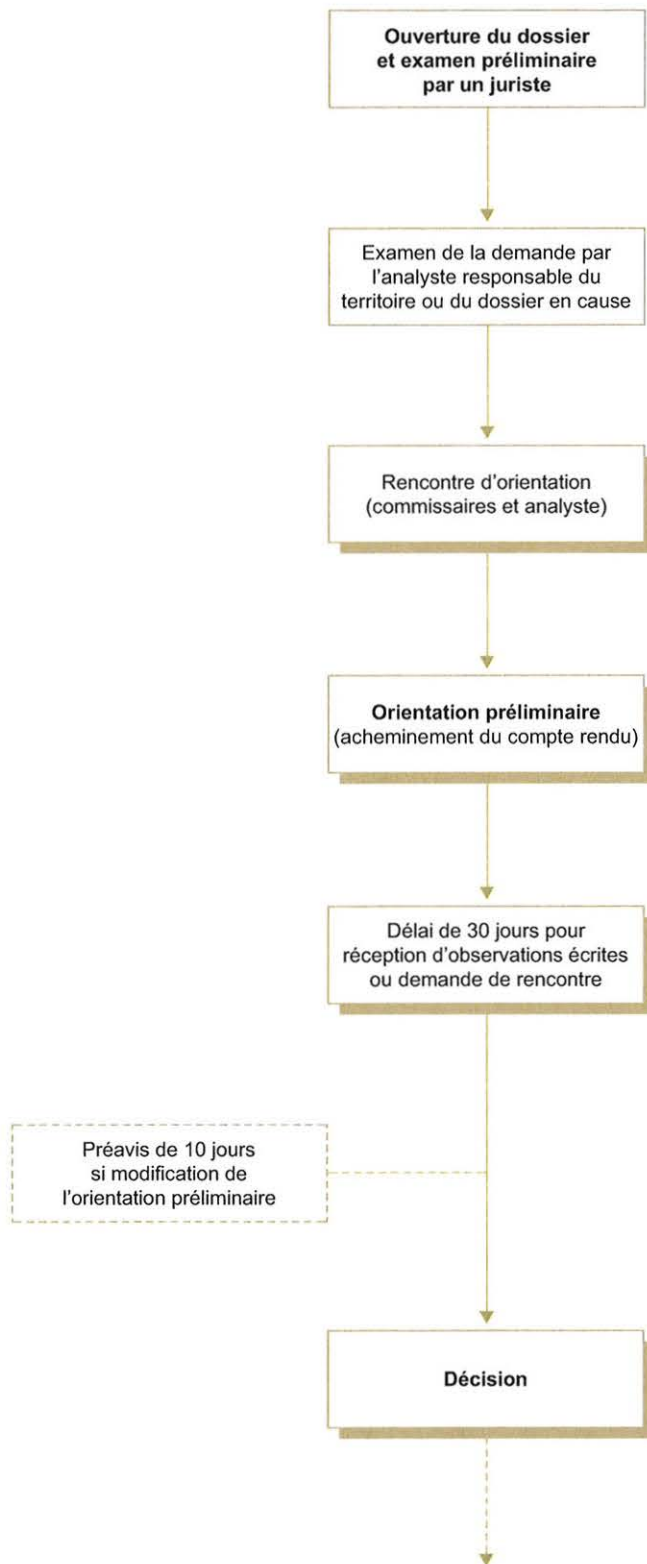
Ouverture du dossier et examen préliminaire par un juriste

Examen de la demande par l'analyste responsable du territoire ou du dossier en cause

Rencontre d'orientation (commissaires et analyste)

Orientation préliminaire (acheminement du compte rendu)

Délai de 30 jours pour réception d'observations écrites ou demande de rencontre

Préavis de 10 jours si modification de l'orientation préliminaire

Décision